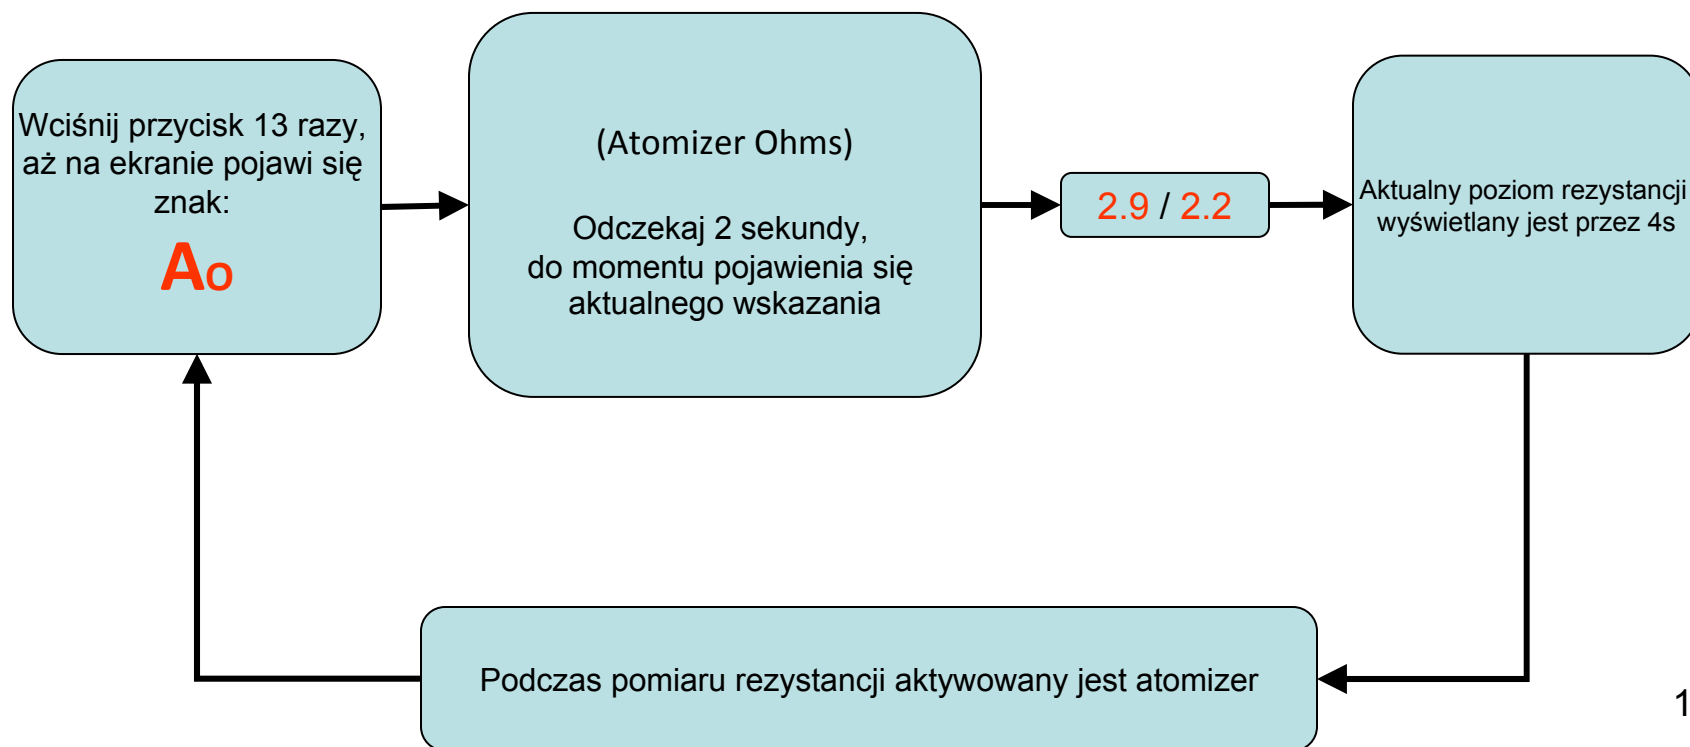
Wciśnij przycisk 13 razy, aż na ekranie pojawi się znak:

Ao

(Atomizer Ohms)

Odczekaj 2 sekundy, do momentu pojawienia się aktualnego wskazania

2.9 / 2.2

Aktualny poziom rezystancji wyświetlany jest przez 4s

Podczas pomiaru rezystancji aktywowany jest atomizer

1